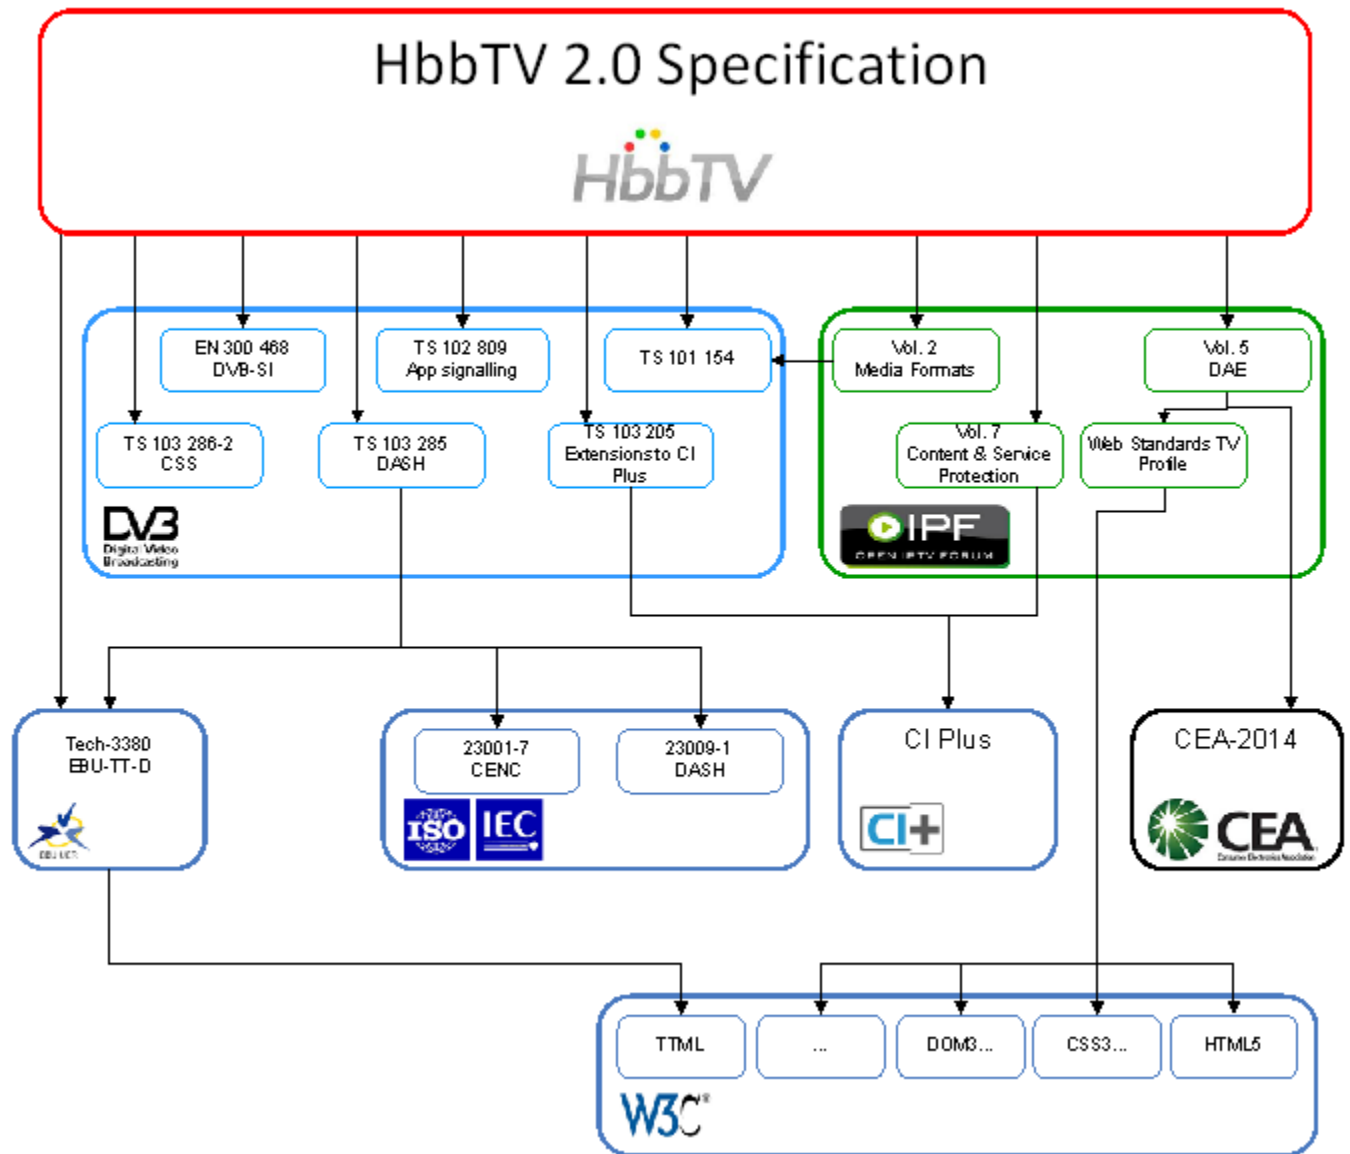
HbbTV 2.0 Specification

HbbTV

EN 300 468
DVB-SI

TS 102 809
App signalling

TS 101 154

TS 103 286-2
CSS

TS 103 285
DASH

TS 103 205
Extensionsto CI Plus

DVB
Digital Video Broadcasting

Vol. 2
Media Formats

Vol. 5
DAE

Vol. 7
Content & Service Protection

Web Standards TV Profile

OIPF
OPEN IPTV FORUM

Tech-3380
EBU-TT-D

EBU UER

23001-7
CENC

23009-1
DASH

ISO

IEC

CI Plus

CI+

CEA-2014

CEA

TTML

...

DOM3...

CSS3...

HTML5

W3C